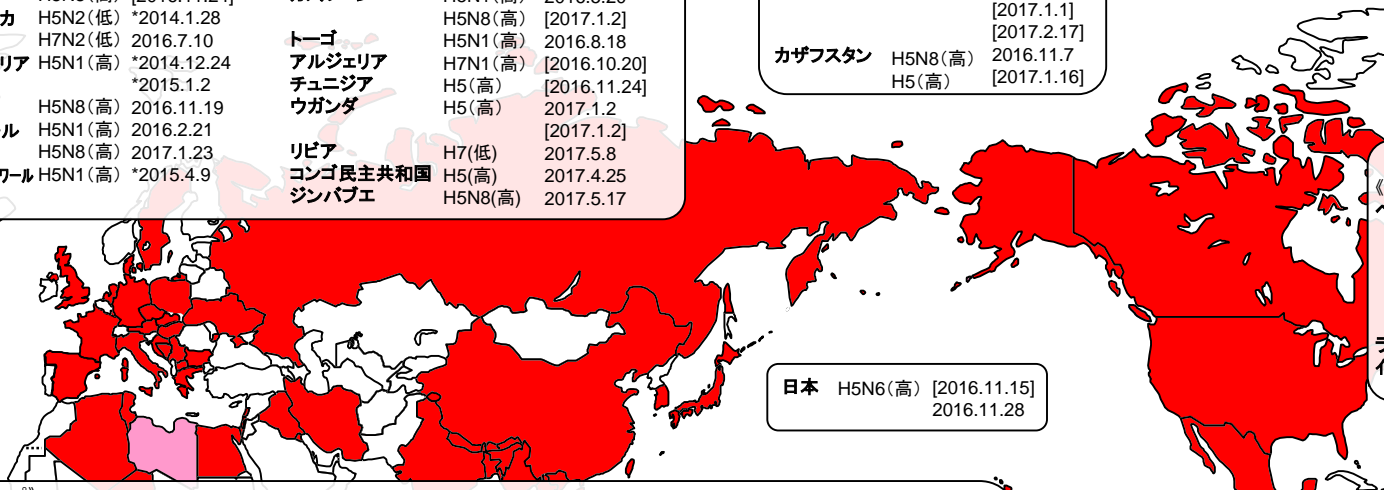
カ H5N2（低） *2014.1.28
H7N2（低） 2016.7.10
リア H5N1（高） *2014.12.24
*2015.1.2
H5N8（高） 2016.11.19
ル H5N1（高） 2016.2.21
H5N8（高） 2017.1.23
ワール H5N1（高） *2015.4.9

H5N8（高） [2017.1.2]
トーゴ H5N1（高） 2016.8.18
アルジェリア H7N1（高） [2016.10.20]
チュニジア H5（高） [2016.11.24]
ウガンダ H5（高） 2017.1.2
[2017.1.2]
リビア H7(低) 2017.5.8
コンゴ民主共和国 H5(高) 2017.4.25
ジンバブエ H5N8(高) 2017.5.17

[2017.1.1]
[2017.2.17]
カザフスタン H5N8（高） 2016.11.7
H5（高） [2017.1.16]

日本 H5N6（高） [2016.11.15]
2016.11.28